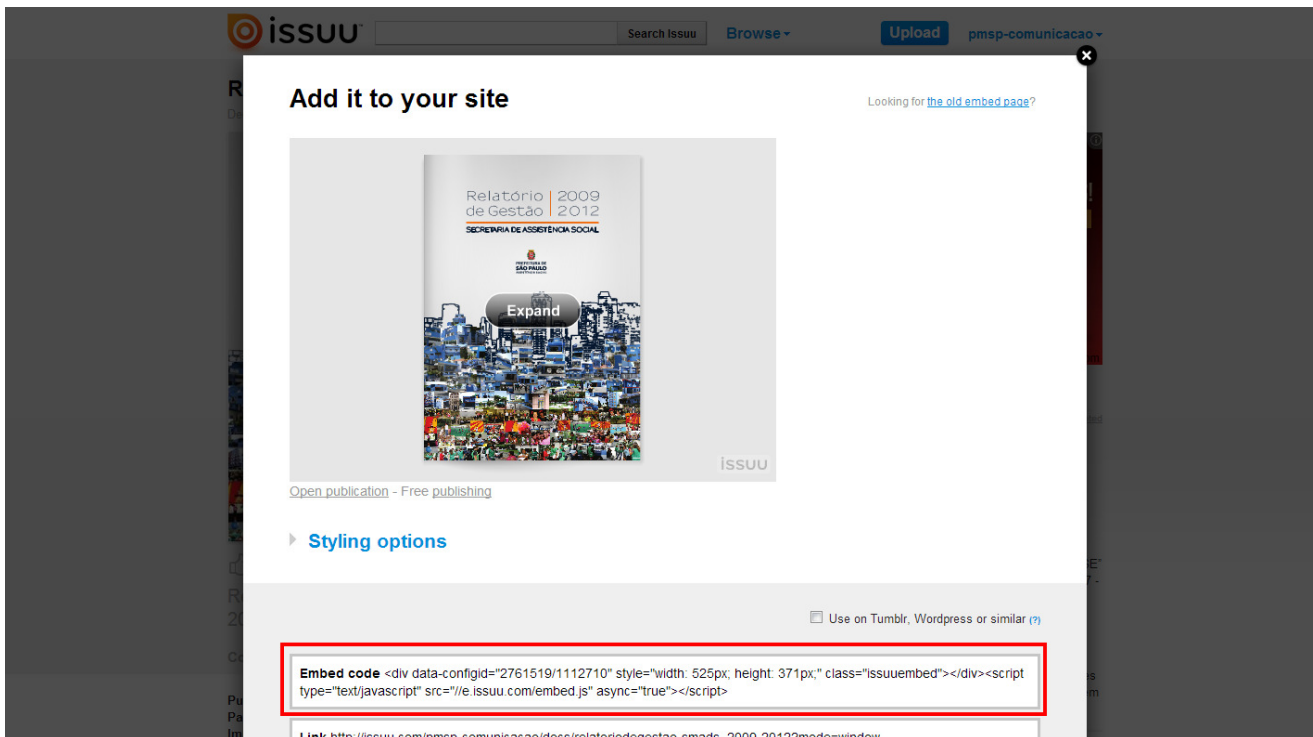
issuu Search Issuu Browse Upload pmsp-comunicacao

Add it to your site

Looking for the old embed page?

Relatório | 2009
de Gestão | 2012
SECRETARIA DE ASSISTÊNCIA SOCIAL

PREFEITURA DE SÃO PAULO

Expand

issuu

Open publication - Free publishing

Styling options

Use on Tumblr, Wordpress or similar (?)

Embed code <div data-configid="2761519/1112710" style="width: 525px; height: 371px;" class="issuuembed"></div><script type="text/javascript" src="//e.issuu.com/embed.js" async="true"></script>

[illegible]